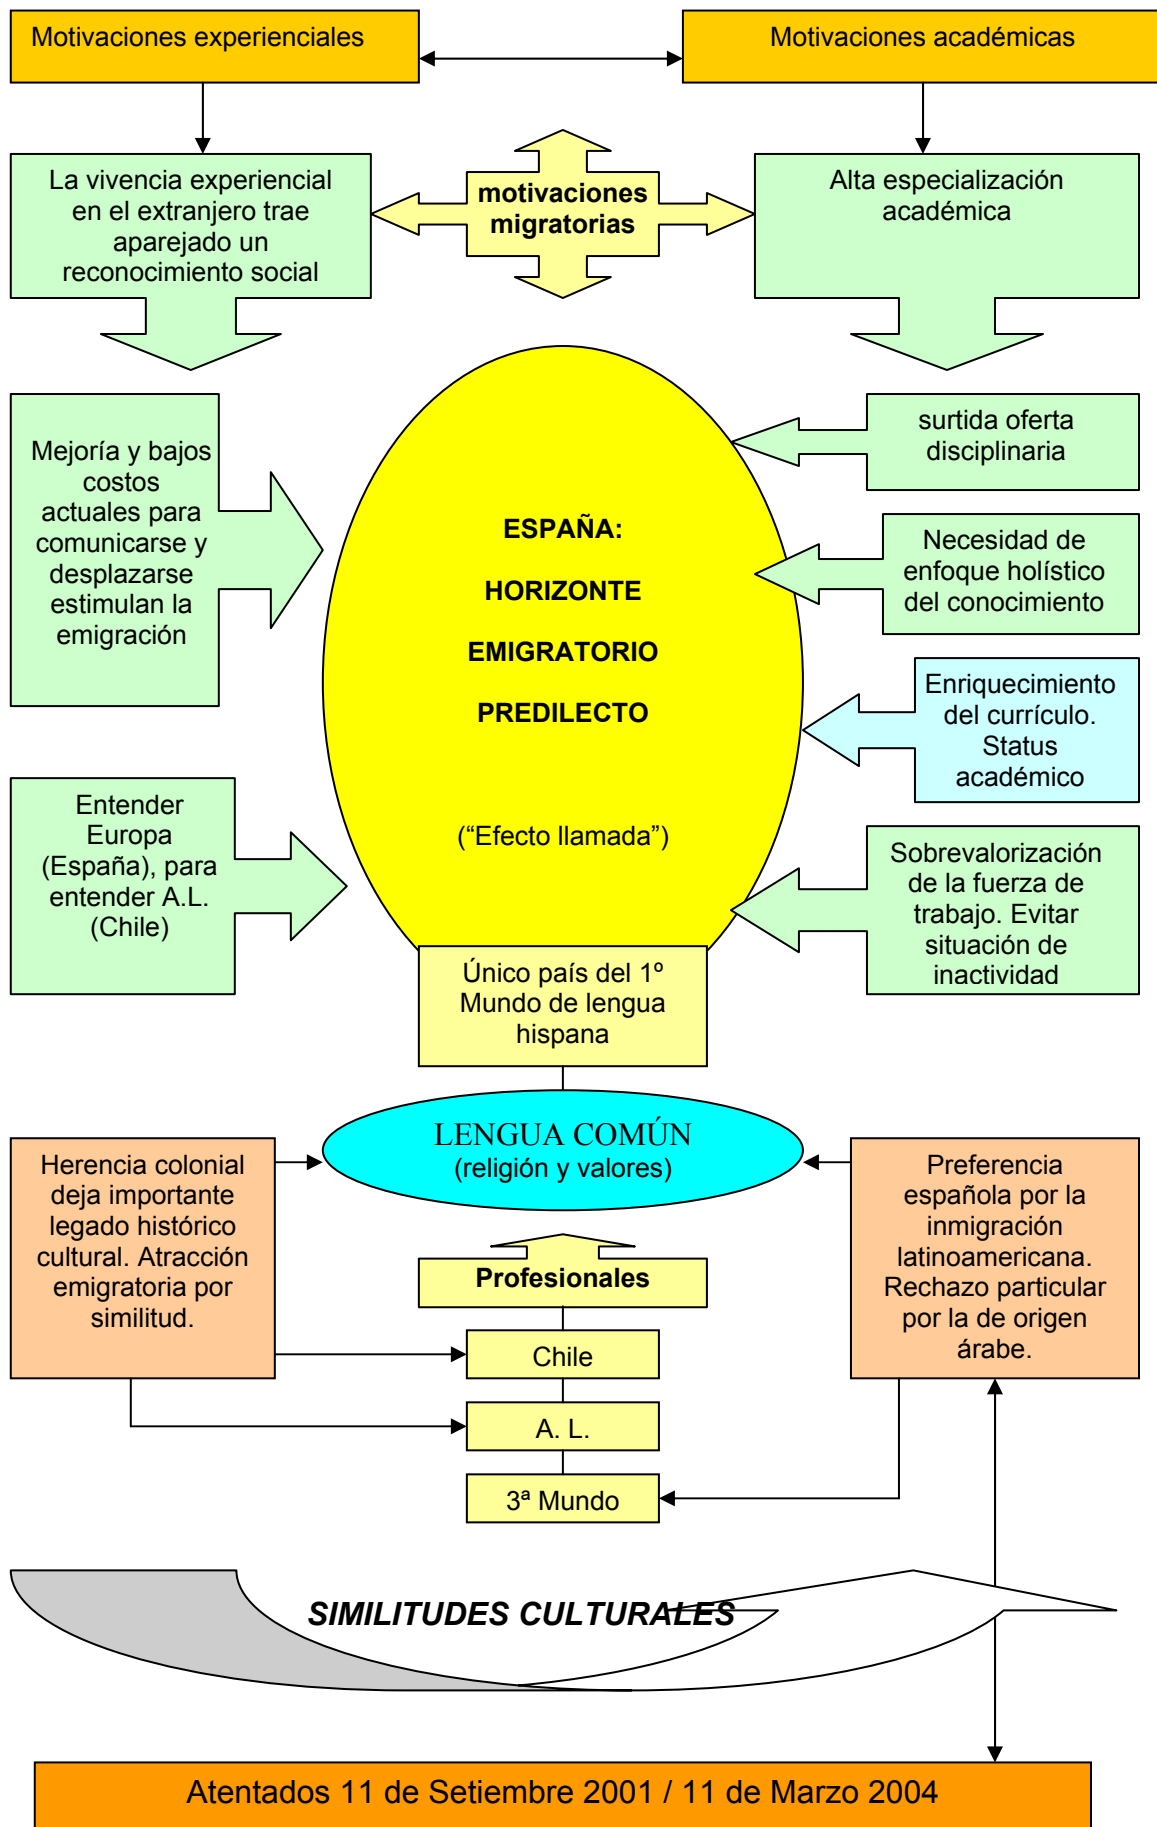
Motivaciones experienciales

Motivaciones académicas

La vivencia experiencial en el extranjero trae aparejado un reconocimiento social

motivaciones migratorias

Alta especialización académica

Mejoría y bajos costos actuales para comunicarse y desplazarse estimulan la emigración

ESPAÑA:

HORIZONTE

EMIGRATORIO

PREDILECTO

(“Efecto llamada”)

surtida oferta disciplinaria

Necesidad de enfoque holístico del conocimiento

Enriquecimiento del currículo. Status académico

Entender Europa (España), para entender A.L. (Chile)

Sobrevalorización de la fuerza de trabajo. Evitar situación de inactividad

Único país del 1º Mundo de lengua hispana

LENGUA COMÚN
(religión y valores)

Herencia colonial deja importante legado histórico cultural. Atracción emigratoria por similitud.

Preferencia española por la inmigración latinoamericana. Rechazo particular por la de origen árabe.

Profesionales

Chile

A. L.

3ª Mundo

SIMILITUDES CULTURALES

Atentados 11 de Setiembre 2001 / 11 de Marzo 2004